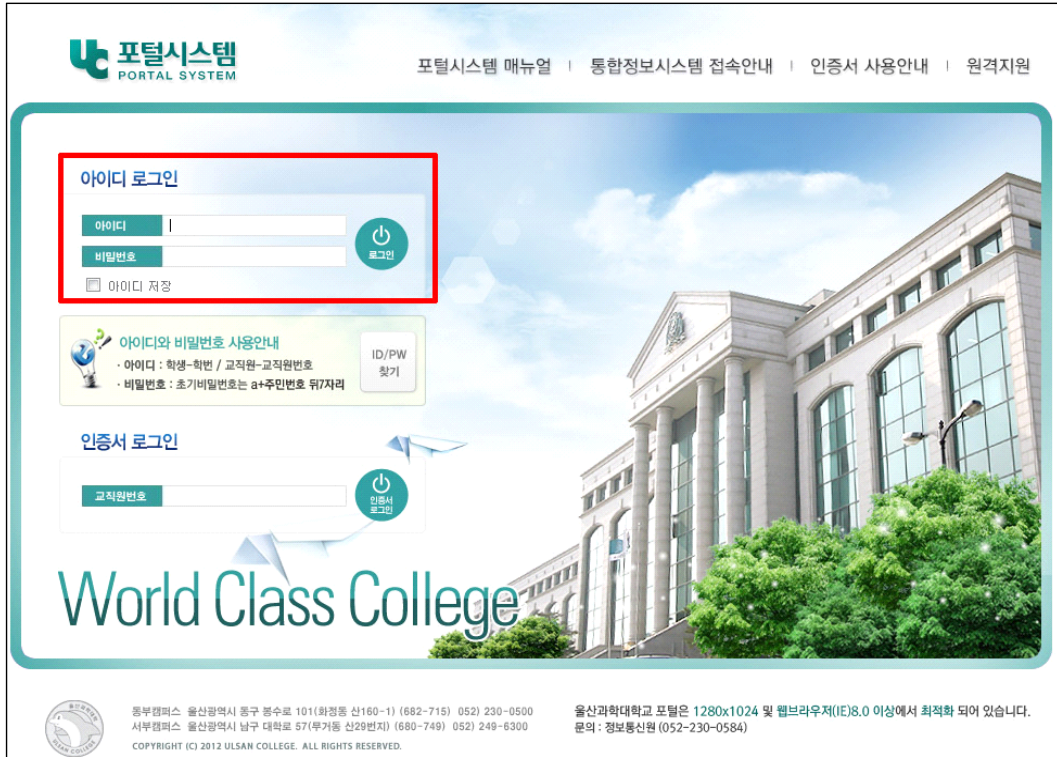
UC 포털시스템
PORTAL SYSTEM

포털시스템 매뉴얼 | 통합정보시스템 접속안내 | 인증서 사용안내 | 원격지원

아이디 로그인

아이디
비밀번호
로그인
아이디 저장

아이디와 비밀번호 사용안내
· 아이디 : 학생-학번 / 교직원-교직원번호
· 비밀번호 : 초기비밀번호는 a+주민번호 뒤7자리

ID/PW 찾기

인증서 로그인

교직원번호
인증서 로그인

World Class College

ULSAN COLLEGE

동부캠퍼스 울산광역시 동구 봉수로 101(화정동 산160-1) (682-715) 052) 230-0500
서부캠퍼스 울산광역시 남구 대학로 57(무거동 산29번지) (680-749) 052) 249-6300
COPYRIGHT (C) 2012 ULSAN COLLEGE. ALL RIGHTS RESERVED.

울산과학대학교 포털은 1280x1024 및 웹브라우저(IE)8.0 이상에서 최적화 되어 있습니다.
문의 : 정보통신원 (052-230-0584)